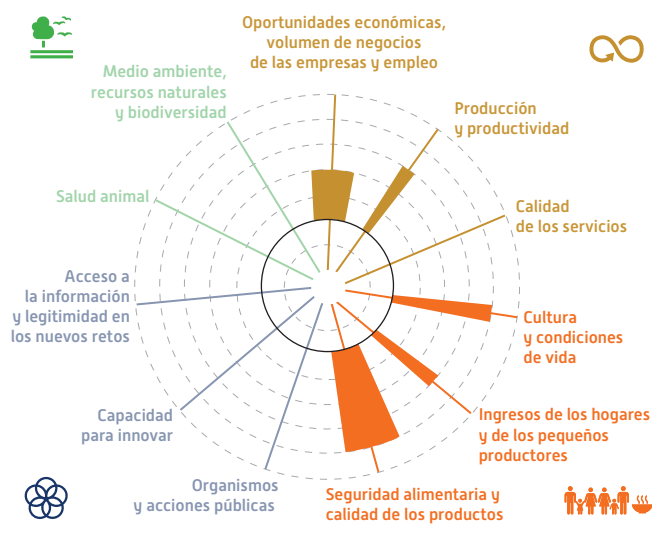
Oportunidades económicas, volumen de negocios de las empresas y empleo

Producción y productividad

Calidad de los servicios

Cultura y condiciones de vida

Ingresos de los hogares y de los pequeños productores

Seguridad alimentaria y calidad de los productos

Organismos y acciones públicas

Capacidad para innovar

Acceso a la información y legitimidad en los nuevos retos

Salud animal

Medio ambiente, recursos naturales y biodiversidad